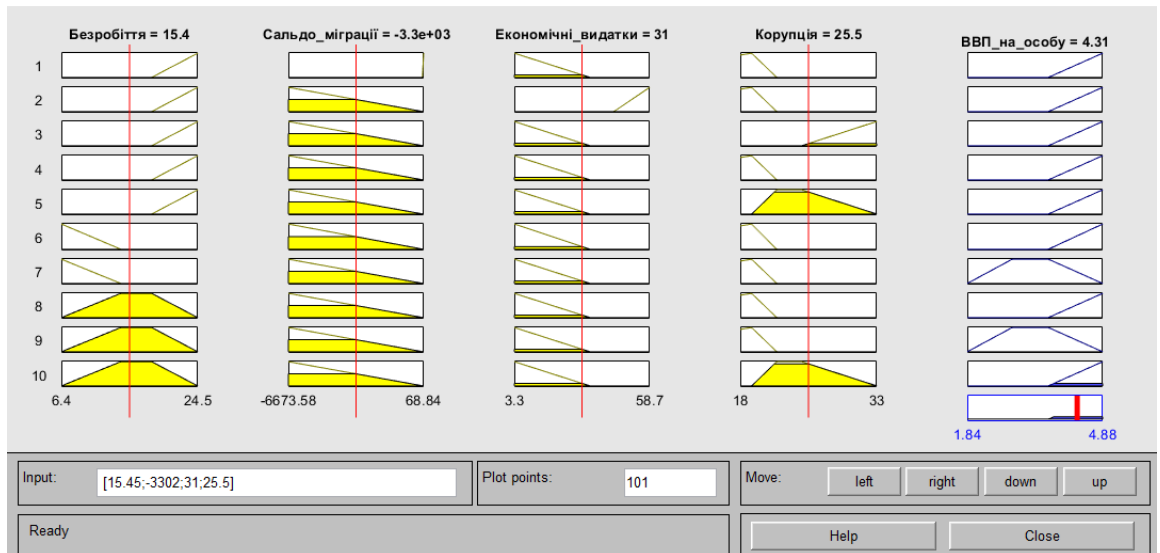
Безробіття = 15.4

Сальдо_міграції = -3.3e+03

Економічні_видатки = 31

Корупція = 25.5

ВВП_на_особу = 4.31

1
2
3
4
5
6
7
8
9
10

6.4 24.5

-6673.58 68.84

3.3 58.7

18 33

1.84 4.88

Input: [15.45;-3302;31;25.5]

Plot points: 101

Move: left right down up

Ready

Help Close